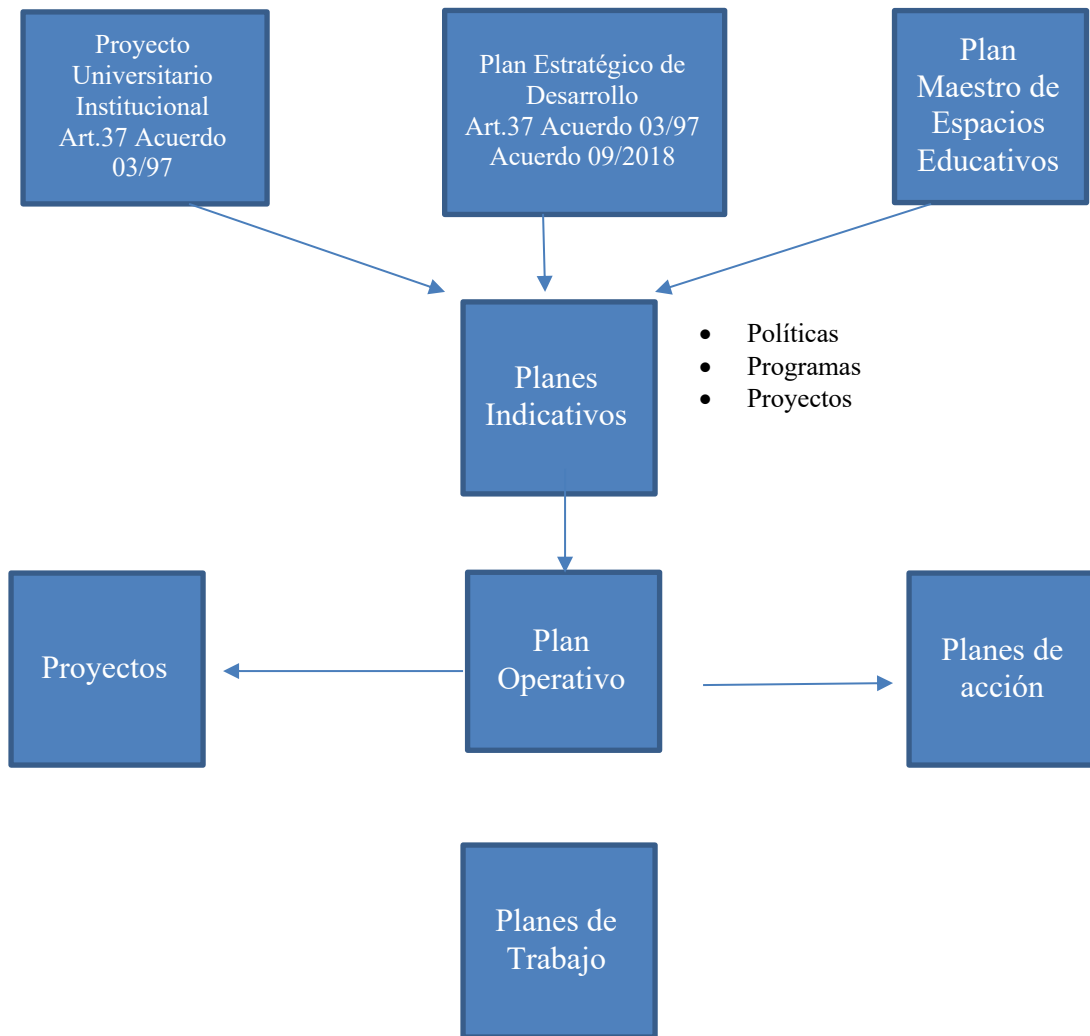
Proyecto Universitario Institucional Art.37 Acuerdo 03/97

Plan Estratégico de Desarrollo Art.37 Acuerdo 03/97 Acuerdo 09/2018

Plan Maestro de Espacios Educativos

Planes Indicativos

- Políticas
- Programas
- Proyectos

Proyectos

Plan Operativo

Planes de acción

Planes de Trabajo